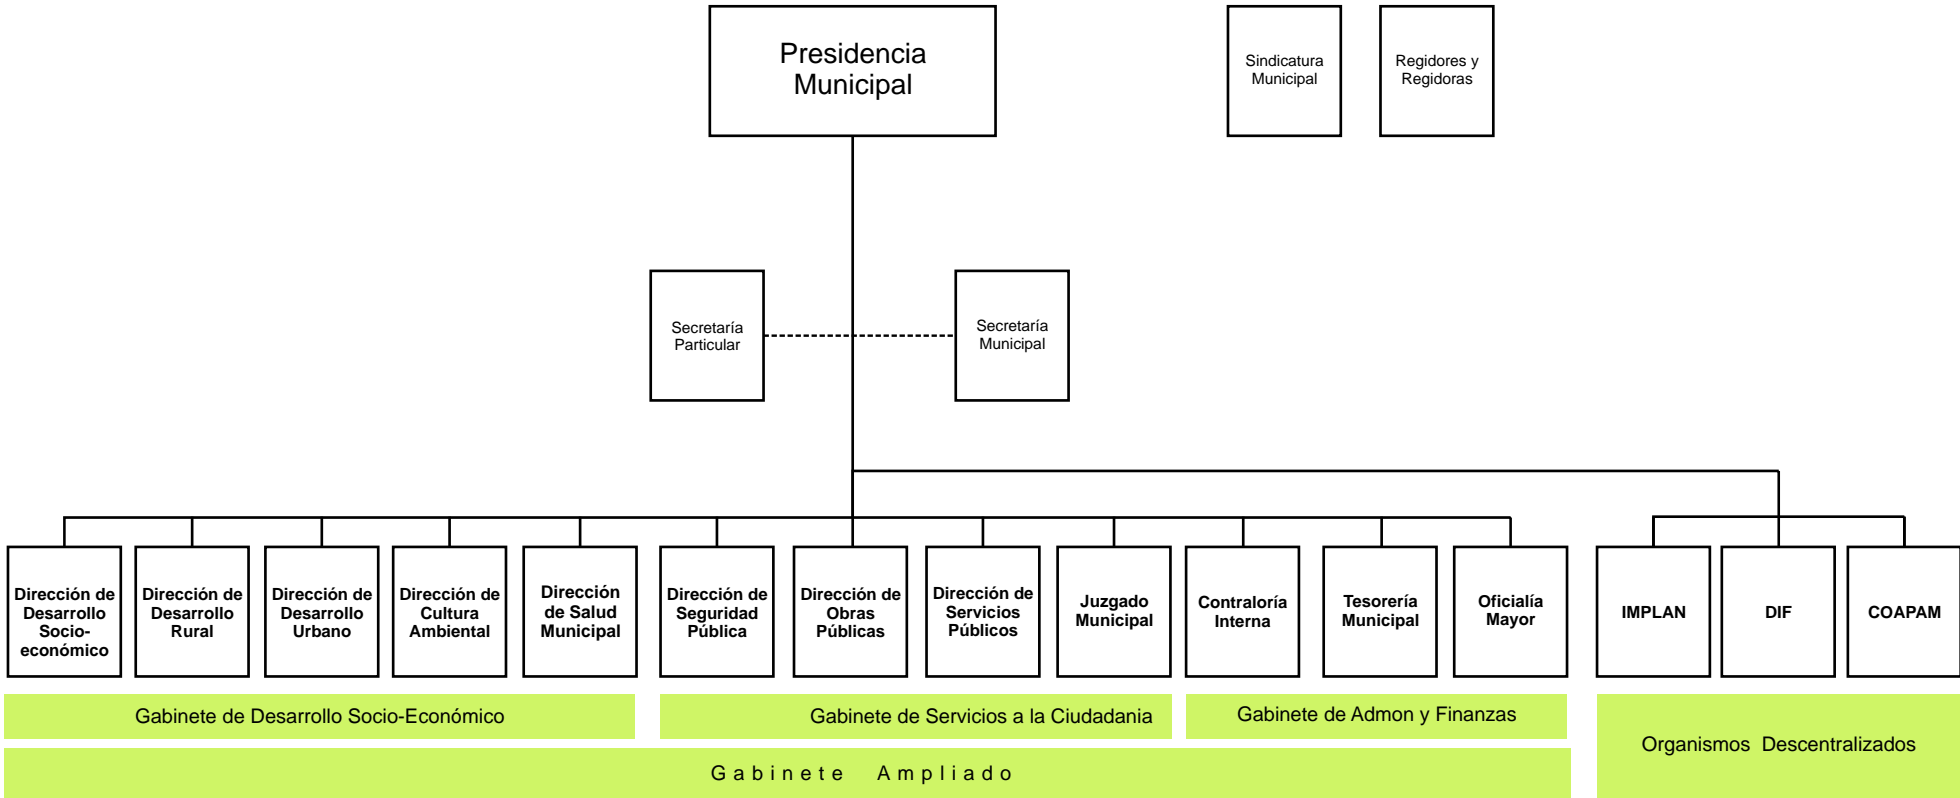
Presidencia Municipal

Sindicatura Municipal

Regidores y Regidoras

Secretaría Particular

Secretaría Municipal

Dirección de Desarrollo Socio-económico

Dirección de Desarrollo Rural

Dirección de Desarrollo Urbano

Dirección de Cultura Ambiental

Dirección de Salud Municipal

Dirección de Seguridad Pública

Dirección de Obras Públicas

Dirección de Servicios Públicos

Juzgado Municipal

Contraloría Interna

Tesorería Municipal

Oficialía Mayor

IMPLAN

DIF

COAPAM

Gabinete de Desarrollo Socio-Económico

Gabinete de Servicios a la Ciudadania

Gabinete de Admon y Finanzas

Gabinete Ampliado

Organismos Descentralizados